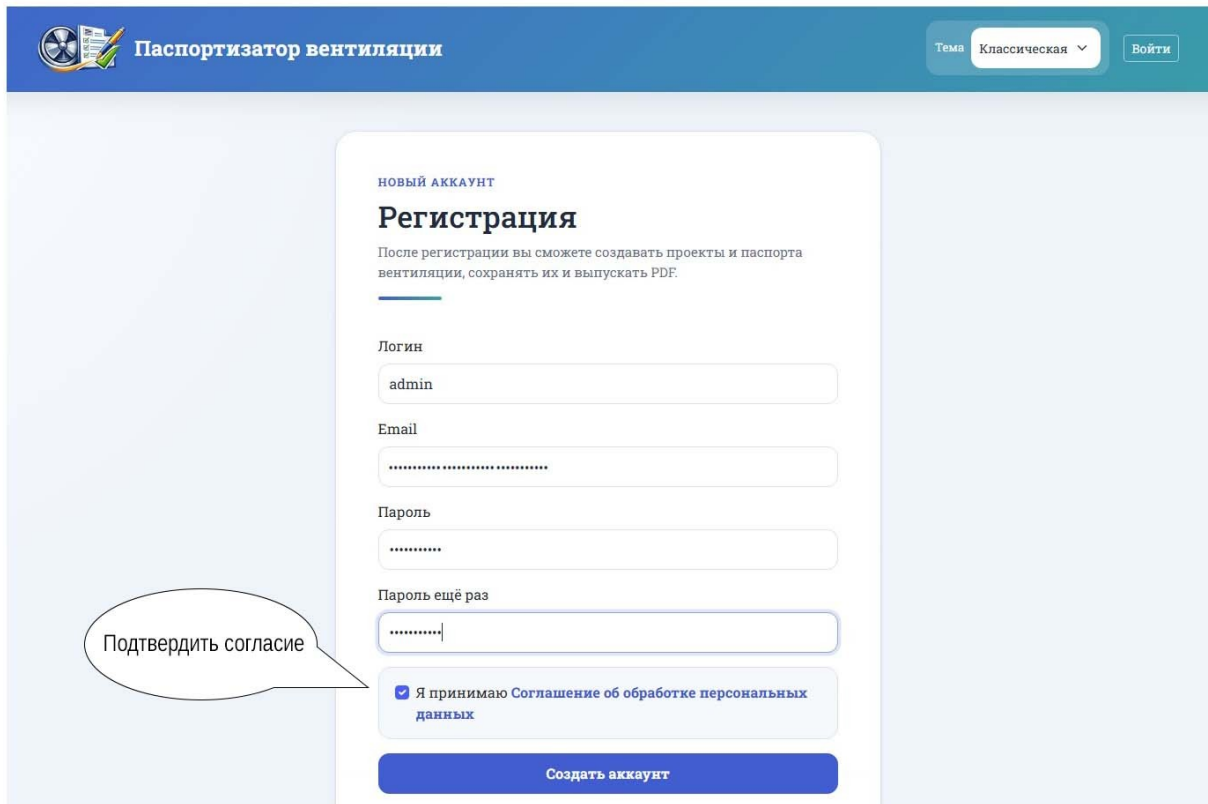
Паспортизатор вентиляции

Тема Классическая

Войти

НОВЫЙ АККАУНТ

Регистрация

После регистрации вы сможете создавать проекты и паспорта вентиляции, сохранять их и выпускать PDF.

Логин

admin

Email

Пароль

Пароль ещё раз

Подтвердить согласие

Я принимаю Соглашение об обработке персональных данных

Создать аккаунт